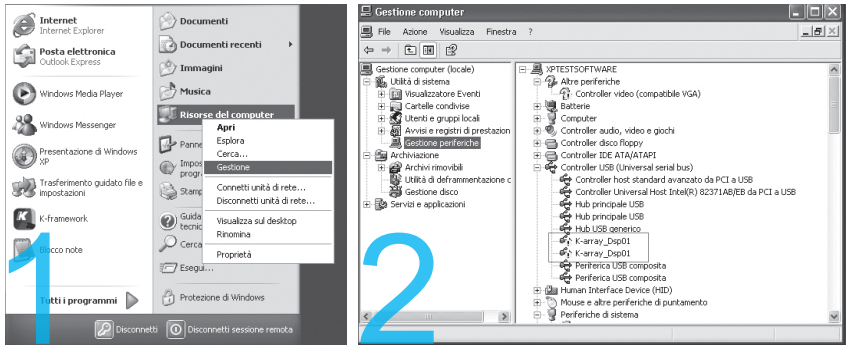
Internet
Internet Explorer
Posta elettronica
Outlook Express
Windows Media Player
Windows Messenger
Presentazione di Windows XP
Trasferimento guidato file e impostazioni
K-framework
Blocco note
Tutti i programmi
Documenti
Documenti recenti
Immagini
Musica
Risorse del computer
Panne
Impos progr
Stamp
Guida tecnic
Cerca
Esegui...
Protezione di Windows
Disconnetti
Disconnetti sessione remota
Apri
Esplora
Cerca...
Gestione
Connetti unità di rete...
Disconnetti unità di rete...
Visualizza sul desktop
Rinomina
Proprietà
1

Gestione computer
File Azione Visualizza Finestra ?
Gestione computer (locale)
Utilità di sistema
Visualizzatore Eventi
Cartelle condivise
Utenti e gruppi locali
Avvisi e registri di prestazion
Gestione periferiche
Archiviazione
Archivi rimovibili
Utilità di deframmentazione c
Gestione disco
Servizi e applicazioni
XPTESTSOFTWARE
Altre periferiche
Controller video (compatibile VGA)
Batterie
Computer
Controller audio, video e giochi
Controller disco floppy
Controller IDE ATA/ATAPI
Controller USB (Universal serial bus)
Controller host standard avanzato da PCI a USB
Controller Universal Host Intel(R) 82371AB/EB da PCI a USB
Hub principale USB
Hub principale USB
Hub USB generico
K-array_Dsp01
K-array_Dsp01
Periferica USB composita
Periferica USB composita
Human Interface Device (HID)
Mouse e altre periferiche di puntamento
Periferiche di sistema
2